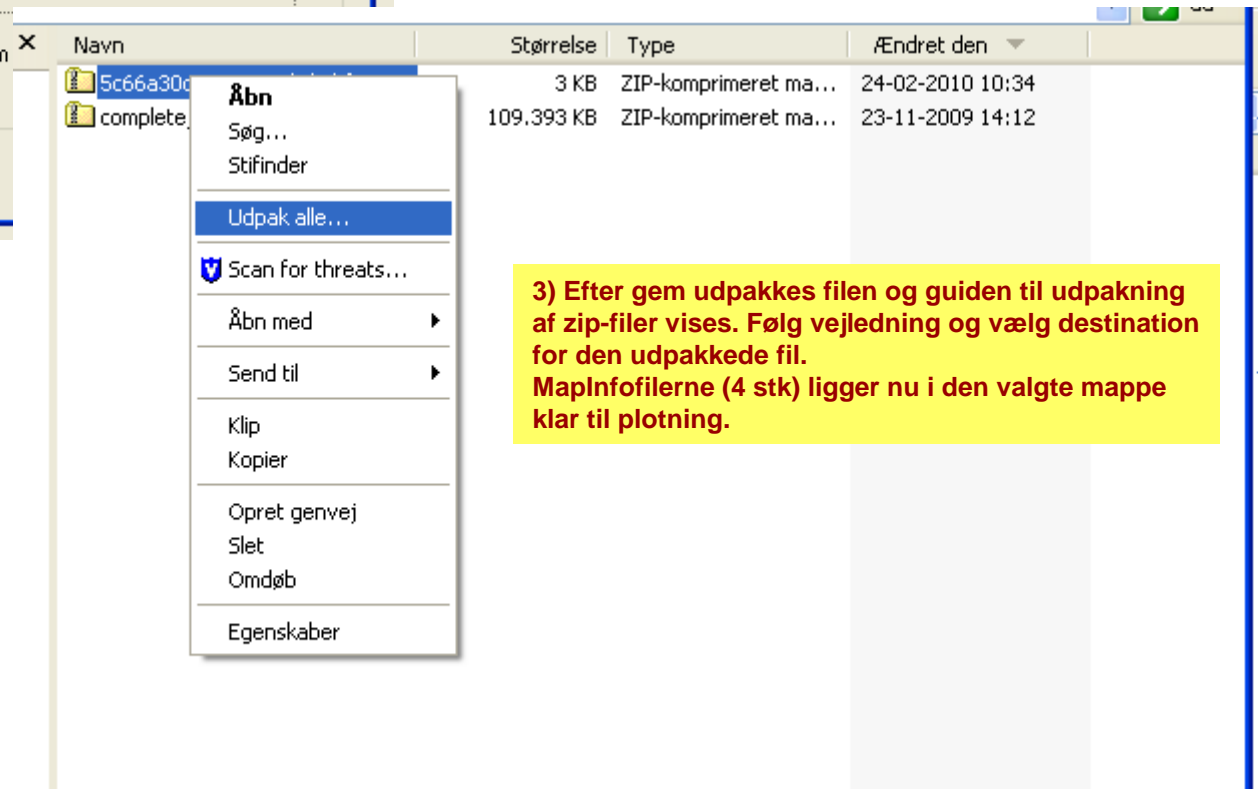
n ×

| Navn | Størrelse | Type | Ændret den |
|---|---|---|---|
| 5c66a30c | 3 KB | ZIP-komprimeret ma... | 24-02-2010 10:34 |
| complete | 109.393 KB | ZIP-komprimeret ma... | 23-11-2009 14:12 |

Åbn
Søg...
Stifinder
Udpak alle...
Scan for threats...
Åbn med
Send til
Klip
Kopier
Opret genvej
Slet
Omdøb
Egenskaber

3) Efter gem udpakkes filen og guiden til udpakning af zip-filer vises. Følg vejledning og vælg destination for den udpakkede fil.
MapInfofilerne (4 stk) ligger nu i den valgte mappe klar til plotning.